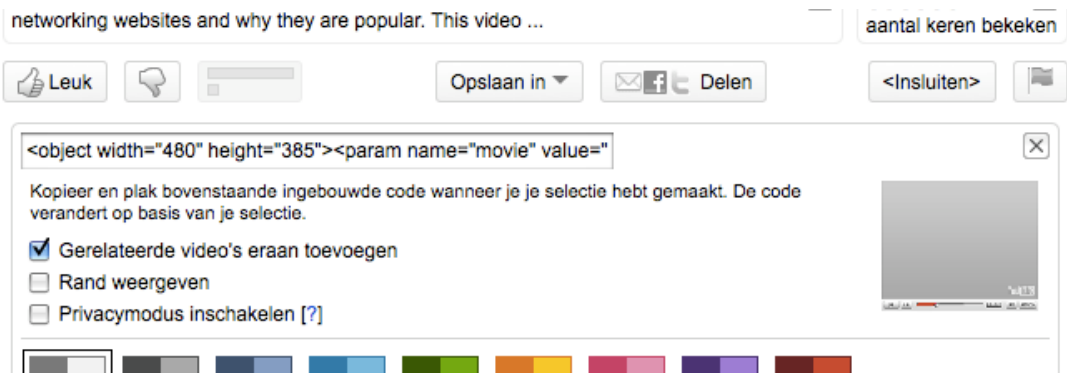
networking websites and why they are popular. This video ...

aantal keren bekeken

Leuk

Opslaan in

Delen

<Insluiten>

<object width="480" height="385"><param name="movie" value="

Kopieer en plak bovenstaande ingebouwde code wanneer je je selectie hebt gemaakt. De code verandert op basis van je selectie.

Gerelateerde video's eraan toevoegen

Rand weergeven

Privacymodus inschakelen [?]